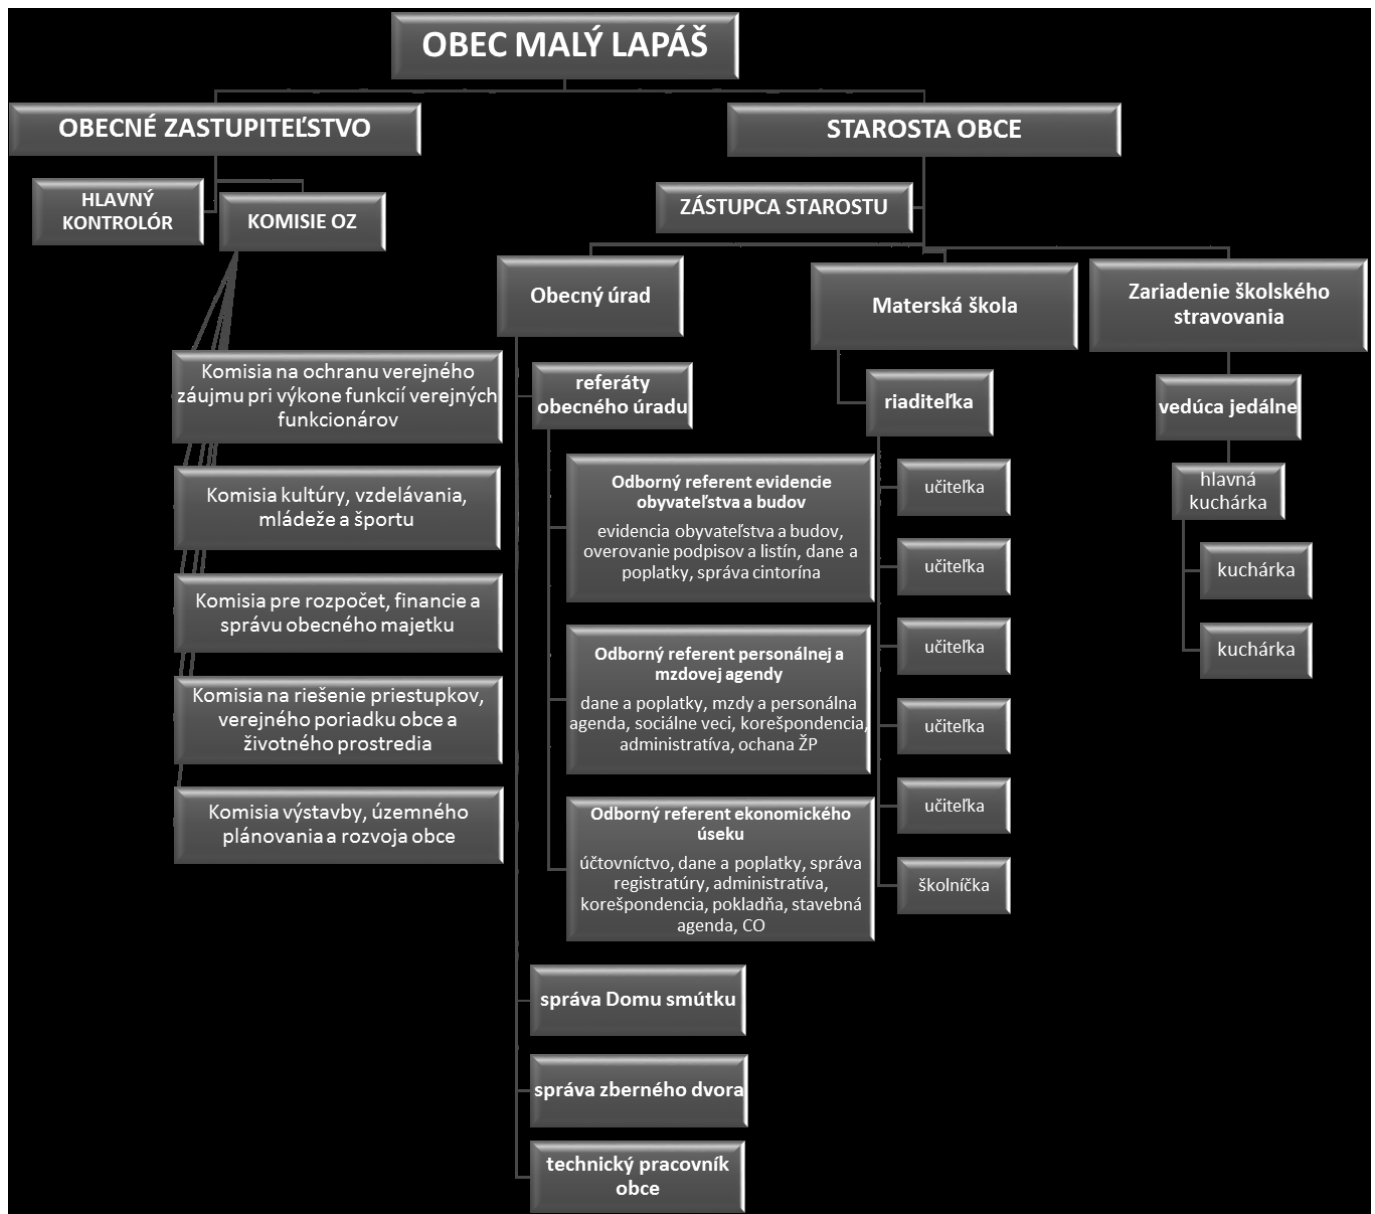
OBEC MALÝ LAPÁŠ

OBECNÉ ZASTUPITEĽSTVO

STAROSTA OBCE

HLAVNÝ KONTROLÓR

KOMISIE OZ

ZÁSTUPCA STAROSTU

Komisia na ochranu verejného záujmu pri výkone funkcií verejných funkcionárov

Komisia kultúry, vzdelávania, mládeže a športu

Komisia pre rozpočet, financie a správu obecného majetku

Komisia na riešenie priestupkov, verejného poriadku obce a životného prostredia

Komisia výstavby, územného plánovania a rozvoja obce

Obecný úrad

referáty obecného úradu

Odborný referent evidencie obyvateľstva a budov

evidencia obyvateľstva a budov, overovanie podpisov a listín, dane a poplatky, správa cintorína

Odborný referent personálnej a mzdovej agendy

dane a poplatky, mzdy a personálna agenda, sociálne veci, korešpondencia, administratíva, ochana ŽP

Odborný referent ekonomického úseku

účtovníctvo, dane a poplatky, správa registratúry, administratíva, korešpondencia, pokladňa, stavebná agenda, CO

správa Domu smútku

správa zberného dvora

technický pracovník obce

Materská škola

riaditeľka

učiteľka

učiteľka

učiteľka

učiteľka

učiteľka

školníčka

Zariadenie školského stravovania

vedúca jedálne

hlavná kuchárka

kuchárka

kuchárka